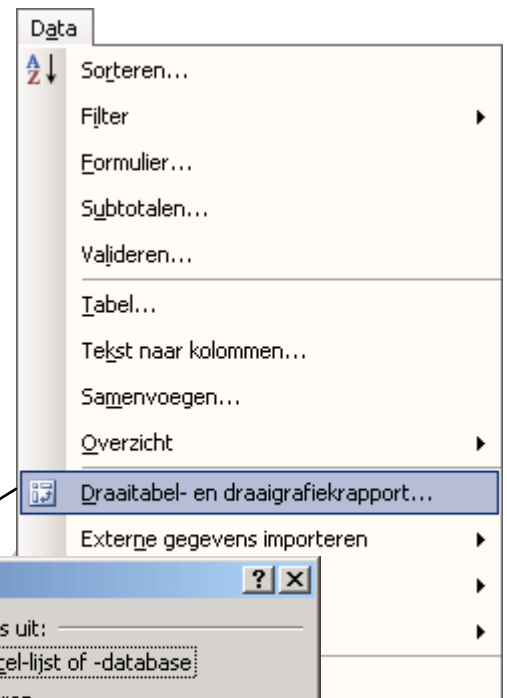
Data

A Z Sorteren...

Filter

Formulier...

Subtotalen...

Valideren...

Tabel...

Tekst naar kolommen...

Samenvoegen...

Overzicht

Draaitabel- en draaigrafiekrapport...

Externe gegevens importeren

? X

s uit:

cel-lijst of -database